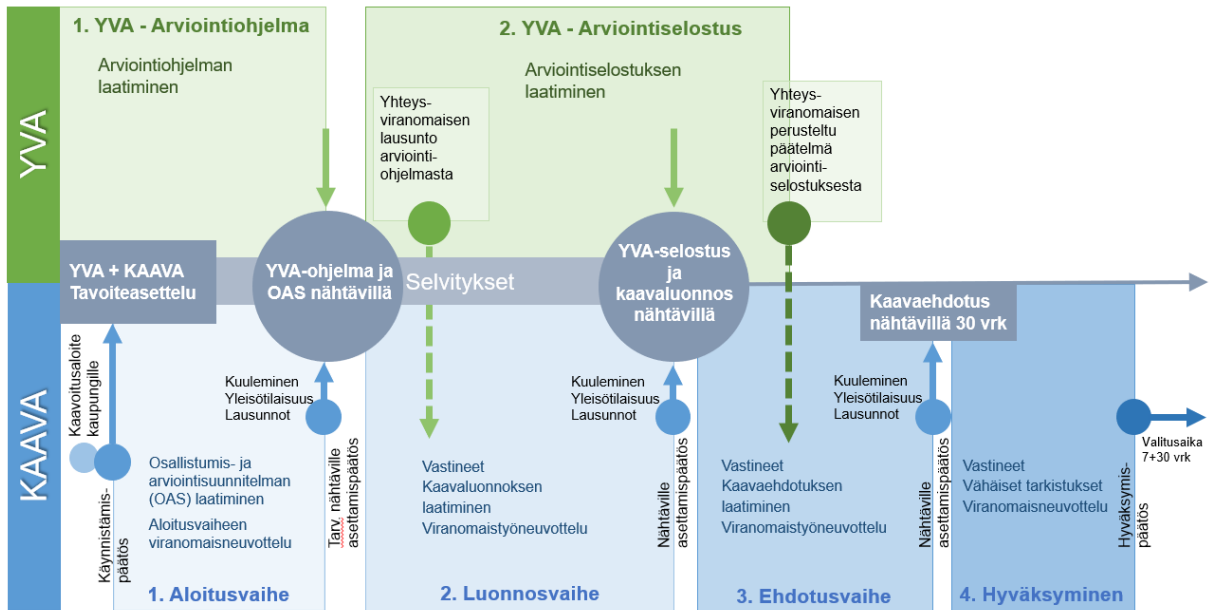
YVA

1. YVA - Arviointiohjelma

Arviointiohjelman laatiminen

2. YVA - Arviointiselostus

Arviointiselostuksen laatiminen

Yhteysviranomaisen lausunto arviointiohjelmasta

Yhteysviranomaisen perusteltu päätelmä arviointiselostuksesta

YVA + KAAVA Tavoiteasettelu

YVA-ohjelma ja OAS nähtävillä

Selvitykset

YVA-selostus ja kaavaluonnos nähtävillä

Kaavaehdotus nähtävillä 30 vrk

KAAVA

Kaavoitusaloite kaupungille

Käynnistämispäätös

Osallistumis- ja arviointisuunnitelman (OAS) laatiminen

Aloitusvaiheen viranomaisneuvottelu

Kuuleminen Yleisötilaisuus Lausunnot

Tarv. nähtäville asettamispäätös

1. Aloitusvaihe

Vastineet Kaavaluonnoksen laatiminen Viranomaistyöneuvottelu

Kuuleminen Yleisötilaisuus Lausunnot

Nähtäville asettamispäätös

2. Luonnosvaihe

Vastineet Kaavaehdotuksen laatiminen Viranomaistyöneuvottelu

Kuuleminen Yleisötilaisuus Lausunnot

Nähtäville asettamispäätös

3. Ehdotusvaihe

Vastineet Vähäiset tarkistukset Viranomaisneuvottelu

Hyväksymispäätös

Valitusaika 7+30 vrk

4. Hyväksyminen